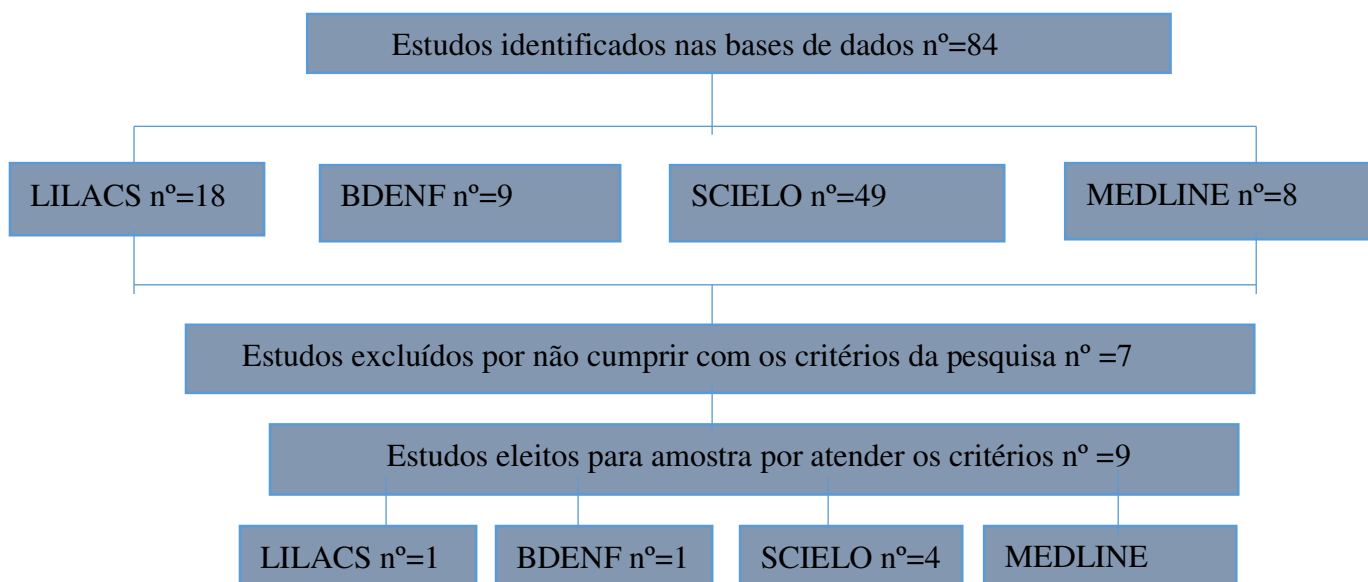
Estudos identificados nas bases de dados nº=84

LILACS nº=18

BDENF nº=9

SCIELO nº=49

MEDLINE nº=8

Estudos excluídos por não cumprir com os critérios da pesquisa nº =7

Estudos eleitos para amostra por atender os critérios nº =9

LILACS nº=1

BDENF nº=1

SCIELO nº=4

MEDLINE